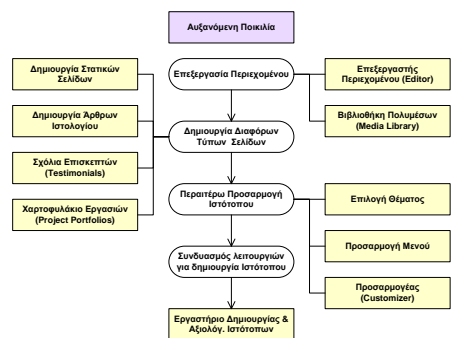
Αυξανόμενη Ποικιλία

Επεξεργασία Περιεχομένου

Επεξεργαστής Περιεχομένου (Editor)

Βιβλιοθήκη Πολυμέσων (Media Library)

Δημιουργία Στατικών Σελίδων

Δημιουργία Άρθρων Ιστολογίου

Σχόλια Επισκεπτών (Testimonials)

Χαρτοφυλάκιο Εργασιών (Project Portfolios)

Δημιουργία Διαφόρων Τύπων Σελίδων

Περαιτέρω Προσαρμογή Ιστότοπου

Επιλογή Θέματος

Προσαρμογή Μενού

Προσαρμογέας (Customizer)

Συνδυασμός λειτουργιών για δημιουργία Ιστότοπου

Εργαστήριο Δημιουργίας & Αξιολόγ. Ιστότοπων